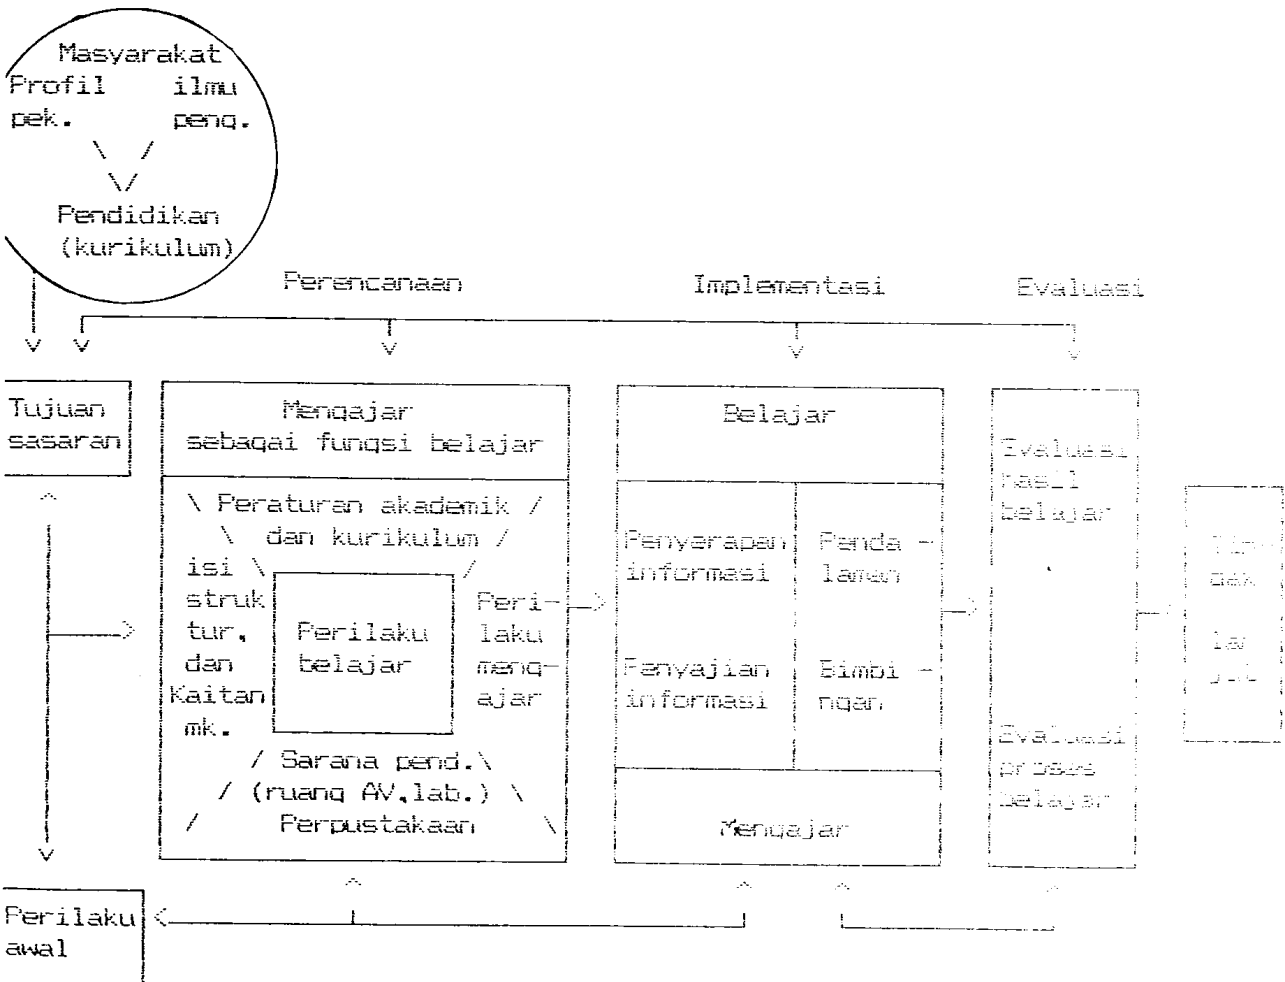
Masyarakat
Profil pek.
ilmu peng.

Pendidikan (kurikulum)

Perencanaan

Implementasi

Evaluasi

Tujuan sasaran

Mengajar sebagai fungsi belajar

Peraturan akademik dan kurikulum

isi struktur, dan Kaitan mk.

Perilaku belajar

Perilaku mengajar

Sarana pend. (ruang AV, lab.) Perpustakaan

Belajar

Penyerapan informasi

Pendalaman

Penyajian informasi

Bimbingan

Mengajar

Evaluasi hasil belajar

Evaluasi proses belajar

Tindak lanjut

Perilaku awal